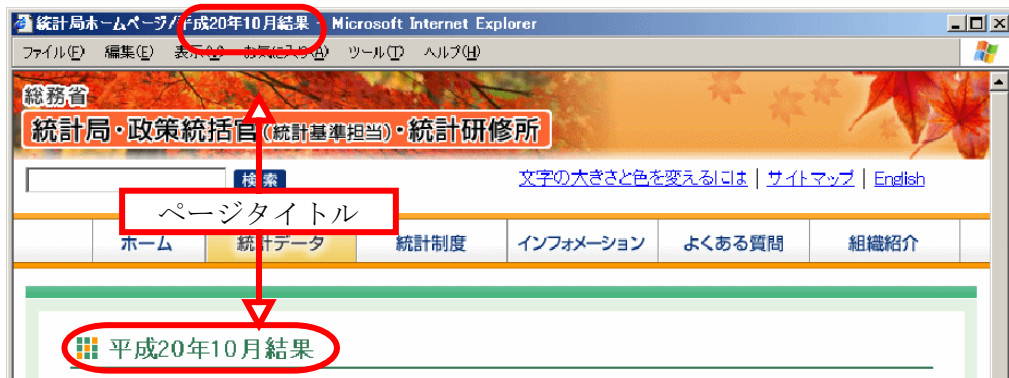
統計局ホームページ/平成20年10月結果 - Microsoft Internet Explorer

ファイル(F) 編集(E) 表示(V) お気に入り(A) ツール(T) ヘルプ(H)

総務省
統計局・政策統括官(統計基準担当)・統計研修所

検索

文字の大きさと色を変えるには | サイトマップ | English

ページタイトル

ホーム | 統計データ | 統計制度 | インフォメーション | よくある質問 | 組織紹介

平成20年10月結果